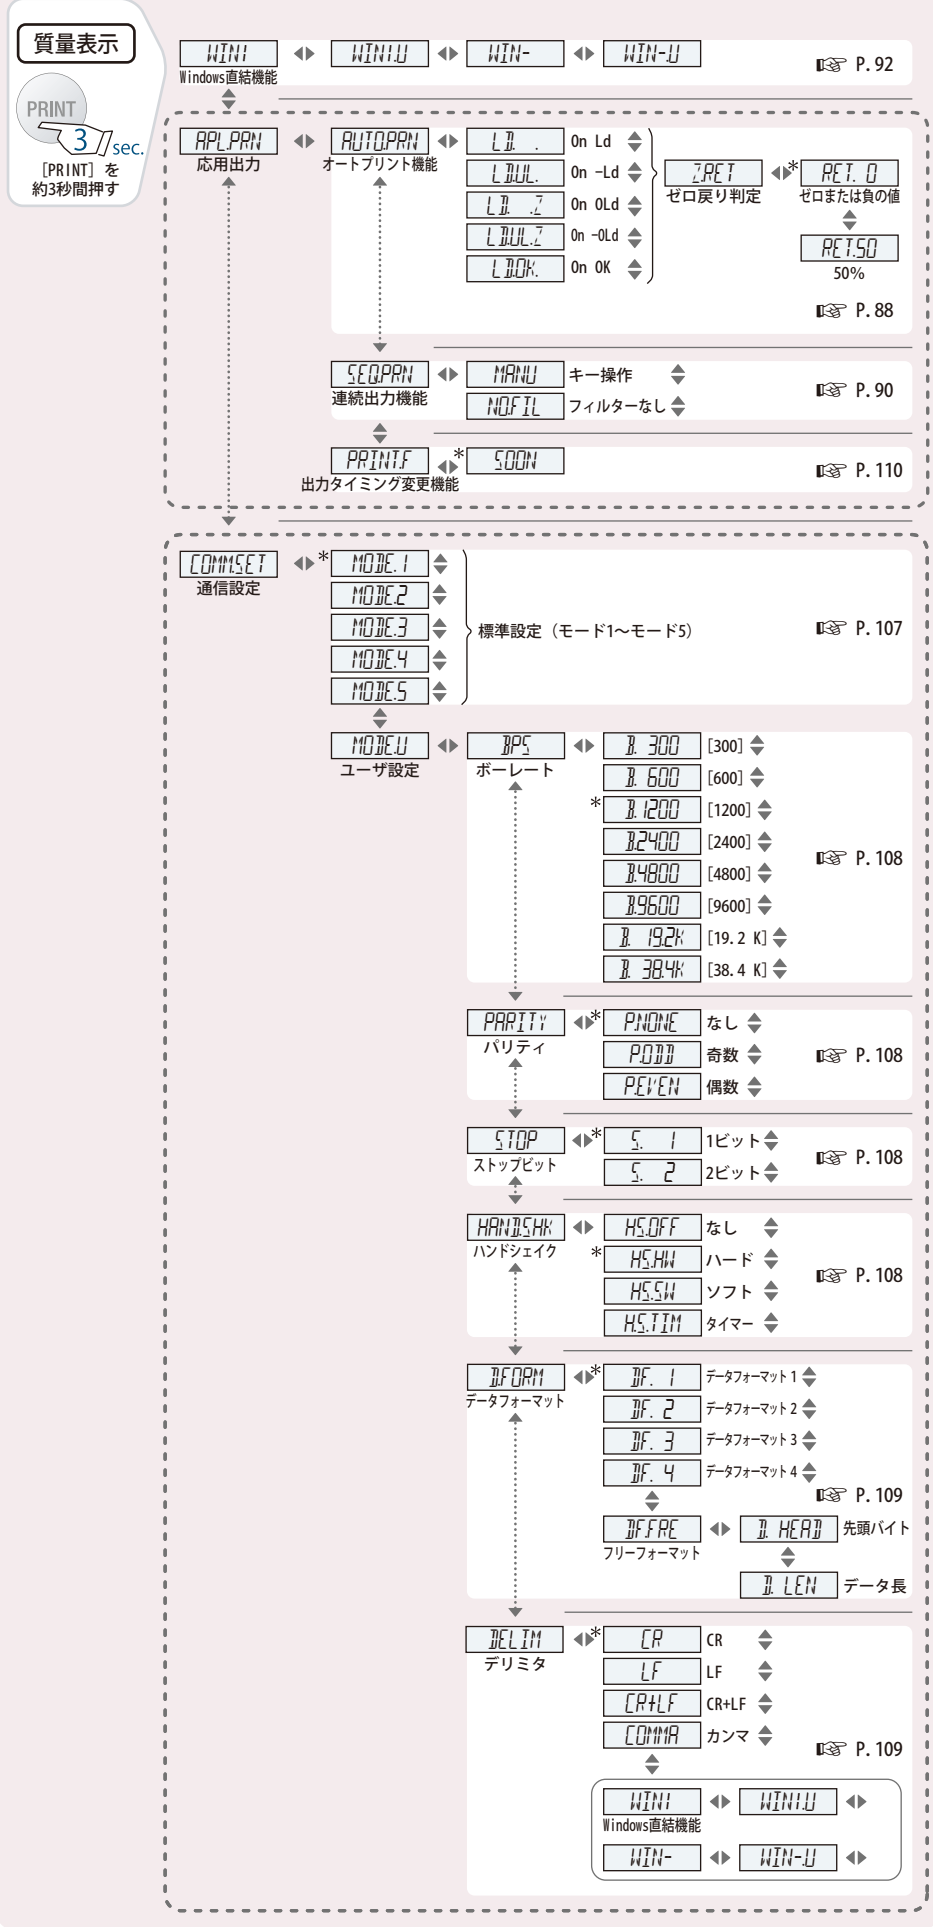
質量表示

PRINT

3 sec.

[PRINT] を約3秒間押す

WINI WINI.U WIN- WIN-U
Windows直結機能
P. 92

APL.PRN
応用出力

AUTO.PRN
オートプリント機能

LD. On Ld
LD.UL. On -Ld
LD. Z On 0Ld
LD.UL.Z On -0Ld
LD.OK. On OK

Z.RET
ゼロ戻り判定

* RET. 0
ゼロまたは負の値

RET.50
50%

P. 88

SEQ.PRN
連続出力機能

MANU キー操作
NO.FIL フィルターなし

P. 90

PRINT.F
出力タイミング変更機能

* SOON

P. 110

COMM.SET
通信設定

* MODE.1
MODE.2
MODE.3
MODE.4
MODE.5

標準設定（モード1～モード5）

P. 107

MODE.U
ユーザ設定

BPS
ボーレート

B. 300 [300]
B. 600 [600]
* B. 1200 [1200]
B.2400 [2400]
B.4800 [4800]
B.9600 [9600]
B. 19.2K [19.2 K]
B. 38.4K [38.4 K]

P. 108

PARITY
パリティ

* P.NONE なし
P.ODD 奇数
P.EVEN 偶数

P. 108

STOP
ストップビット

* S. 1 1ビット
S. 2 2ビット

P. 108

HANDSHK
ハンドシェイク

HS.OFF なし
* HS.HW ハード
HS.SW ソフト
HS.TIM タイマー

P. 108

D.FORM
データフォーマット

* DF. 1 データフォーマット1
DF. 2 データフォーマット2
DF. 3 データフォーマット3
DF. 4 データフォーマット4

P. 109

DF.FRE
フリーフォーマット

D. HEAD 先頭バイト
D. LEN データ長

DELIM
デリミタ

* CR CR
LF LF
CR+LF CR+LF
COMMA カンマ

P. 109

WINI WINI.U
Windows直結機能
WIN- WIN-U